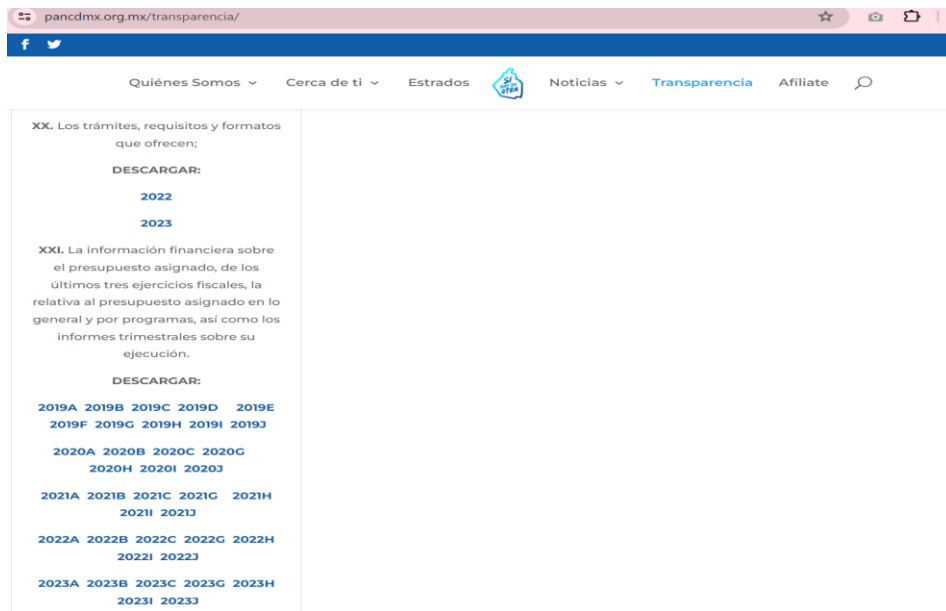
pancdmx.org.mx/transparencia/

f

Quiénes Somos ⌄ Cerca de ti ⌄ Estrados Noticias ⌄ Transparencia Afíliate

XX. Los trámites, requisitos y formatos que ofrecen;

DESCARGAR:

2022

2023

XXI. La información financiera sobre el presupuesto asignado, de los últimos tres ejercicios fiscales, la relativa al presupuesto asignado en lo general y por programas, así como los informes trimestrales sobre su ejecución.

DESCARGAR:

2019A 2019B 2019C 2019D 2019E 2019F 2019G 2019H 2019I 2019J

2020A 2020B 2020C 2020G 2020H 2020I 2020J

2021A 2021B 2021C 2021G 2021H 2021I 2021J

2022A 2022B 2022C 2022G 2022H 2022I 2022J

2023A 2023B 2023C 2023G 2023H 2023I 2023J